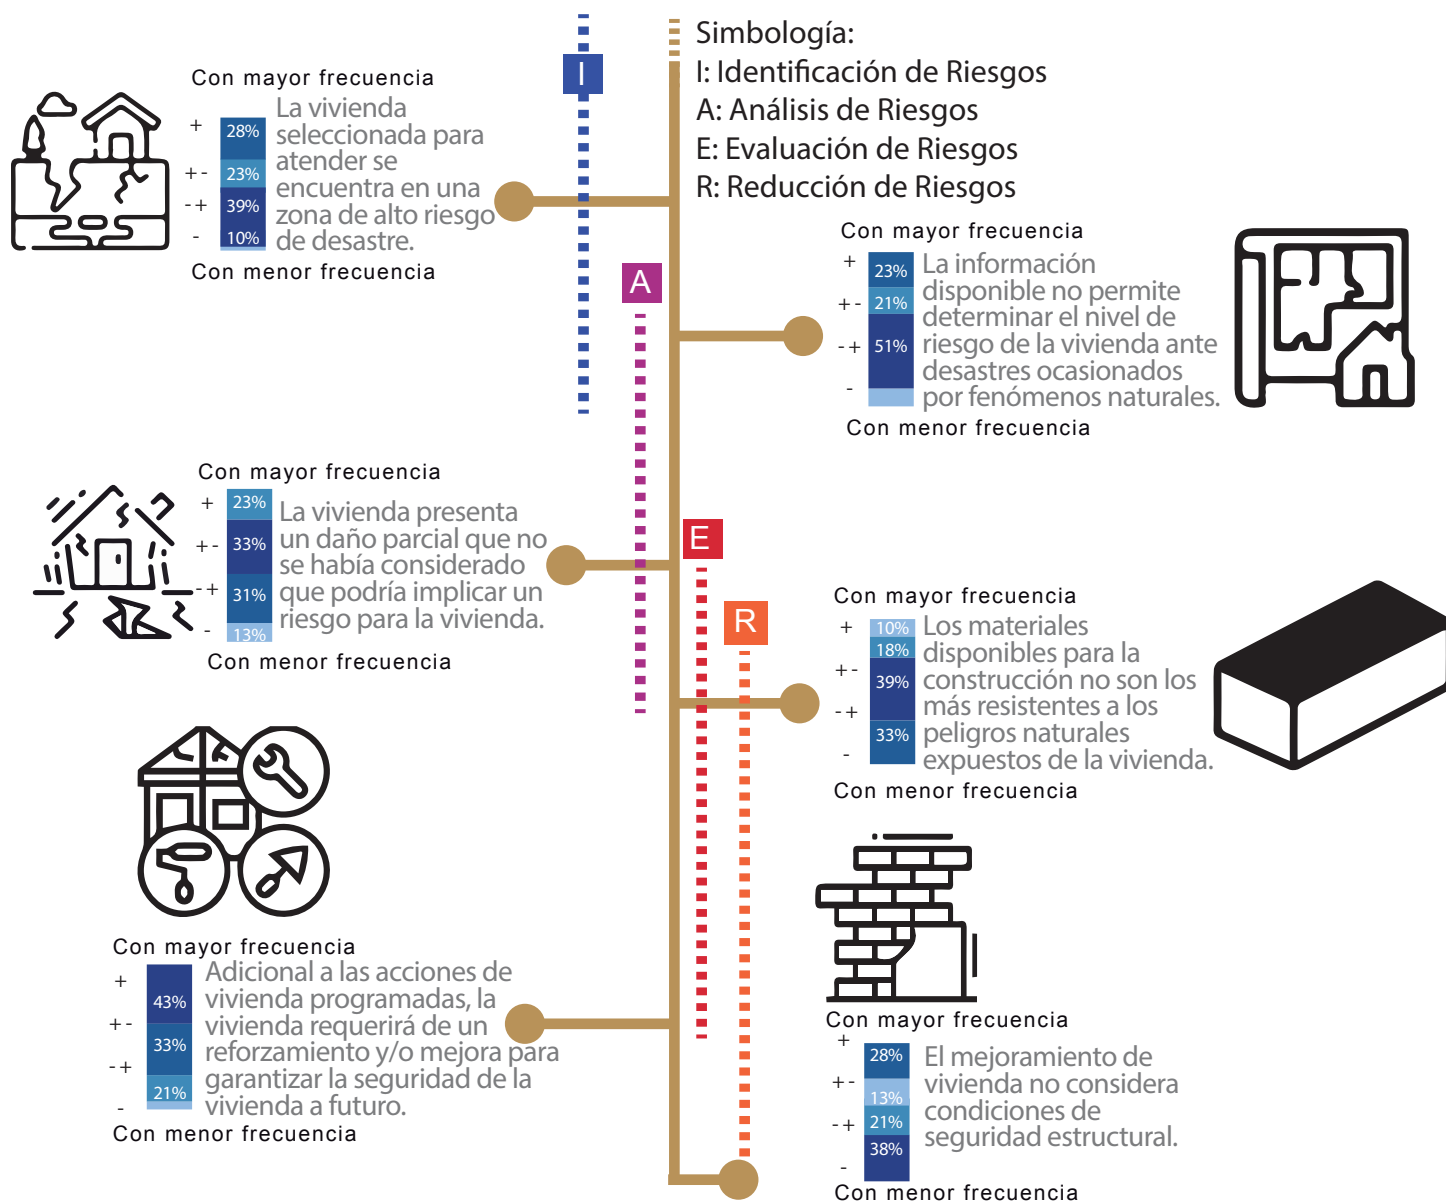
Simbología:
I: Identificación de Riesgos
A: Análisis de Riesgos
E: Evaluación de Riesgos
R: Reducción de Riesgos

I

Con mayor frecuencia
+ 28%
+- 23%
-+ 39%
- 10%
La vivienda seleccionada para atender se encuentra en una zona de alto riesgo de desastre.
Con menor frecuencia

A

Con mayor frecuencia
+ 23%
+- 21%
-+ 51%
-
La información disponible no permite determinar el nivel de riesgo de la vivienda ante desastres ocasionados por fenómenos naturales.
Con menor frecuencia

Con mayor frecuencia
+ 23%
+- 33%
-+ 31%
- 13%
La vivienda presenta un daño parcial que no se había considerado que podría implicar un riesgo para la vivienda.
Con menor frecuencia

E

R

Con mayor frecuencia
+ 10%
18%
+- 39%
-+ 33%
-
Los materiales disponibles para la construcción no son los más resistentes a los peligros naturales expuestos de la vivienda.
Con menor frecuencia

Con mayor frecuencia
+ 43%
+- 33%
-+ 21%
-
Adicional a las acciones de vivienda programadas, la vivienda requerirá de un reforzamiento y/o mejora para garantizar la seguridad de la vivienda a futuro.
Con menor frecuencia

Con mayor frecuencia
+ 28%
+- 13%
-+ 21%
- 38%
El mejoramiento de vivienda no considera condiciones de seguridad estructural.
Con menor frecuencia